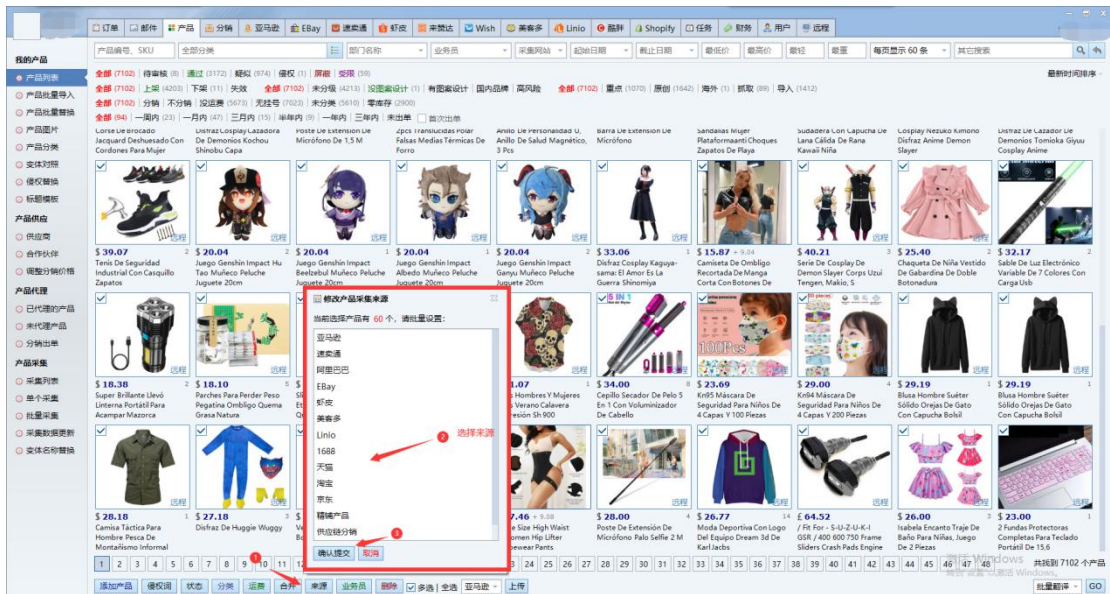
订单 邮件 产品 分销 亚马逊 EBay 速卖通 虾皮 来赞达 Wish 美客多 Linio 酷胖 Shopify 任务 财务 用户 远程

我的产品
产品列表
产品批量导入
产品批量替换
产品图片
产品分类
变体对照
侵权替换
标题模板
产品供应
供应商
合作伙伴
调整分销价格
产品代理
已代理的产品
未代理产品
分销出单
产品采集
采集列表
单个采集
批量采集
采集数据更新
变体名称替换

产品编号、SKU 全部分类 部门名称 业务员 来源网站 起始日期 截止日期 最低价 最高价 最轻 最重 每页显示 60 条 其它搜索

全部 (7102) 待审核 (8) 通过 (3172) 疑似 (974) 侵权 (1) 屏蔽 变质 (59)
全部 (7102) 上架 (4203) 下架 (11) 失效 全部 (7102) 未分级 (4213) 没图案设计 (1) 有图案设计 国内品牌 高风险
全部 (7102) 分销 不分销 没运费 (5673) 无挂号 (7023) 未分类 (5610) 零库存 (2900)
全部 (94) 一周内 (23) 一月内 (47) 三月内 (15) 半年内 (9) 一年内 三年内 未出单 首次出单
最新时间排序

Corse De Brocado Jacquard Deshuesado Con Cordones Para Mujer
Disfraz Cosplay Cazadora De Demonios Kochou Shinobu Capa
Poste De Extensión De Micrófono De 1,5 M
2pcs Translúcidas Polar Falsas Medias Térmicas De Forro
Anillo De Personalidad U, Anillo De Salud Magnético, 3 Pcs
Barra De Extensión De Micrófono
Sandalias Mujer Plataformaanti Choques Zapatos De Playa
Sudadera Con Capucha De Lana Cálida De Rana Kawaii Niña
Cosplay Nezuko Kimono Disfraz Anime Demon Slayer
Disfraz De Cazador De Demonios Tomioka Giyuu Cosplay Anime

$ 39.07 Tenis De Seguridad Industrial Con Casquillo Zapatos
$ 20.04 Juego Genshin Impact Hu Tao Muñeco Peluche Juguete 20cm
$ 20.04 Juego Genshin Impact Beelzebul Muñeco Peluche Juguete 20cm
$ 20.04 Juego Genshin Impact Albedo Muñeco Peluche Juguete 20cm
$ 20.04 Juego Genshin Impact Ganyu Muñeco Peluche Juguete 20cm
$ 33.06 Disfraz Cosplay Kaguya-sama: El Amor Es La Guerra Shinomiya
$ 15.87 - 9.04 Camiseta De Ombligo Recortada De Manga Corta Con Botones De
$ 40.21 Serie De Cosplay De Demon Slayer Corps Uzui Tengen, Makio, S
$ 25.40 Chaqueta De Niña Vestido De Gabardina De Doble Botonadura
$ 32.17 Sable De Luz Electrónico Variable De 7 Colores Con Carga Usb

$ 18.38 Super Brillante Llevó Linterna Portátil Para Acampar Mazorca
$ 18.10 Parches Para Perder Peso Pegatina Ombligo Quema Grasa Natura
.07 s Hombres Y Mujeres o Verano Calavera resión Sh 900
$ 34.00 Cepillo Secador De Pelo 5 En 1 Con Voluminizador De Cabello
$ 23.69 Kn95 Máscara De Seguridad Para Niños De 4 Capas Y 100 Piezas
$ 29.00 Kn94 Máscara De Seguridad Para Niños De 4 Capas Y 200 Piezas
$ 29.19 Blusa Hombre Suéter Sólido Orejas De Gato Con Capucha Bolsil
$ 29.19 Blusa Hombre Suéter Sólido Orejas De Gato Con Capucha Bolsil

$ 28.18 Camisa Táctica Para Hombre Pesca De Montañismo Informal
$ 27.18 Disfraz De Huggie Wuggy
7.46 - 9.88 e Size High Waist men Hip Lifter pewear Pants
$ 28.00 Poste De Extensión De Micrófono Palo Selfie 2 M
$ 26.77 Moda Deportiva Con Logo Del Equipo Dream 3d De Karl Jacbs
$ 64.52 / Fit For - S-U-Z-U-K-I GSR / 400 600 750 Frame Sliders Crash Pads Engine
$ 26.00 Isabela Encanto Traje De Baño Para Niñas, Juego De 2 Piezas
$ 23.00 2 Fundas Protectoras Completas Para Teclado Portátil De 15,6

远程

修改产品采集来源
当前选择产品有 60 个，请批量设置：
亚马逊
速卖通
阿里巴巴
EBay
虾皮
美客多
Linio
1688
天猫
淘宝
京东
精铺产品
供应链分销
确认提交 取消
选择来源
1 2 3

1 2 3 4 5 6 7 8 9 10 11 12 ... 24 25 26 27 28 29 30 31 32 33 34 35 36 37 38 39 40 41 42 43 44 45 46 47 48 共找到 7102 个产品
添加产品 侵权词 状态 分类 运费 合并 来源 业务员 删除 多选 全选 亚马逊 上传 批量翻译 GO
激活 Windows 转到"设置"以激活 Windows。